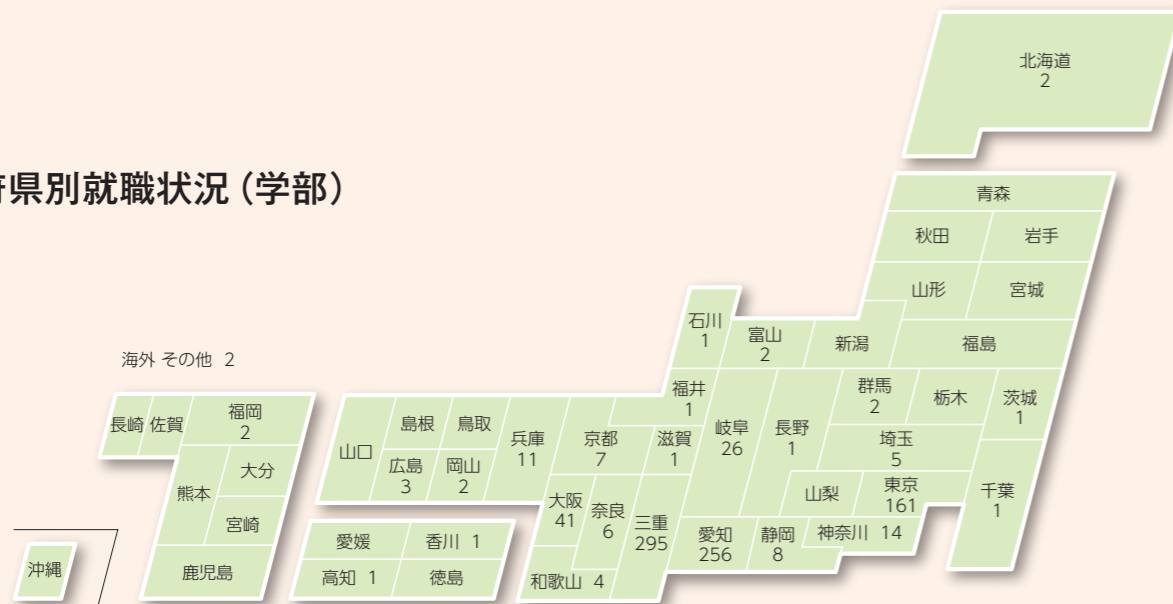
府県別就職状況（学部）

北海道
2

青森

秋田

岩手

山形

宮城

新潟

福島

石川
1

富山
2

福井
1

群馬
2

栃木

茨城
1

長崎

佐賀

福岡
2

大分

熊本

宮崎

鹿児島

沖縄

海外 その他 2

山口

島根

鳥取

広島
3

岡山
2

兵庫
11

京都
7

滋賀
1

岐阜
26

長野
1

埼玉
5

山梨

東京
161

千葉
1

大阪
41

奈良
6

三重
295

愛知
256

静岡
8

神奈川 14

愛媛

香川 1

高知 1

徳島

和歌山 4